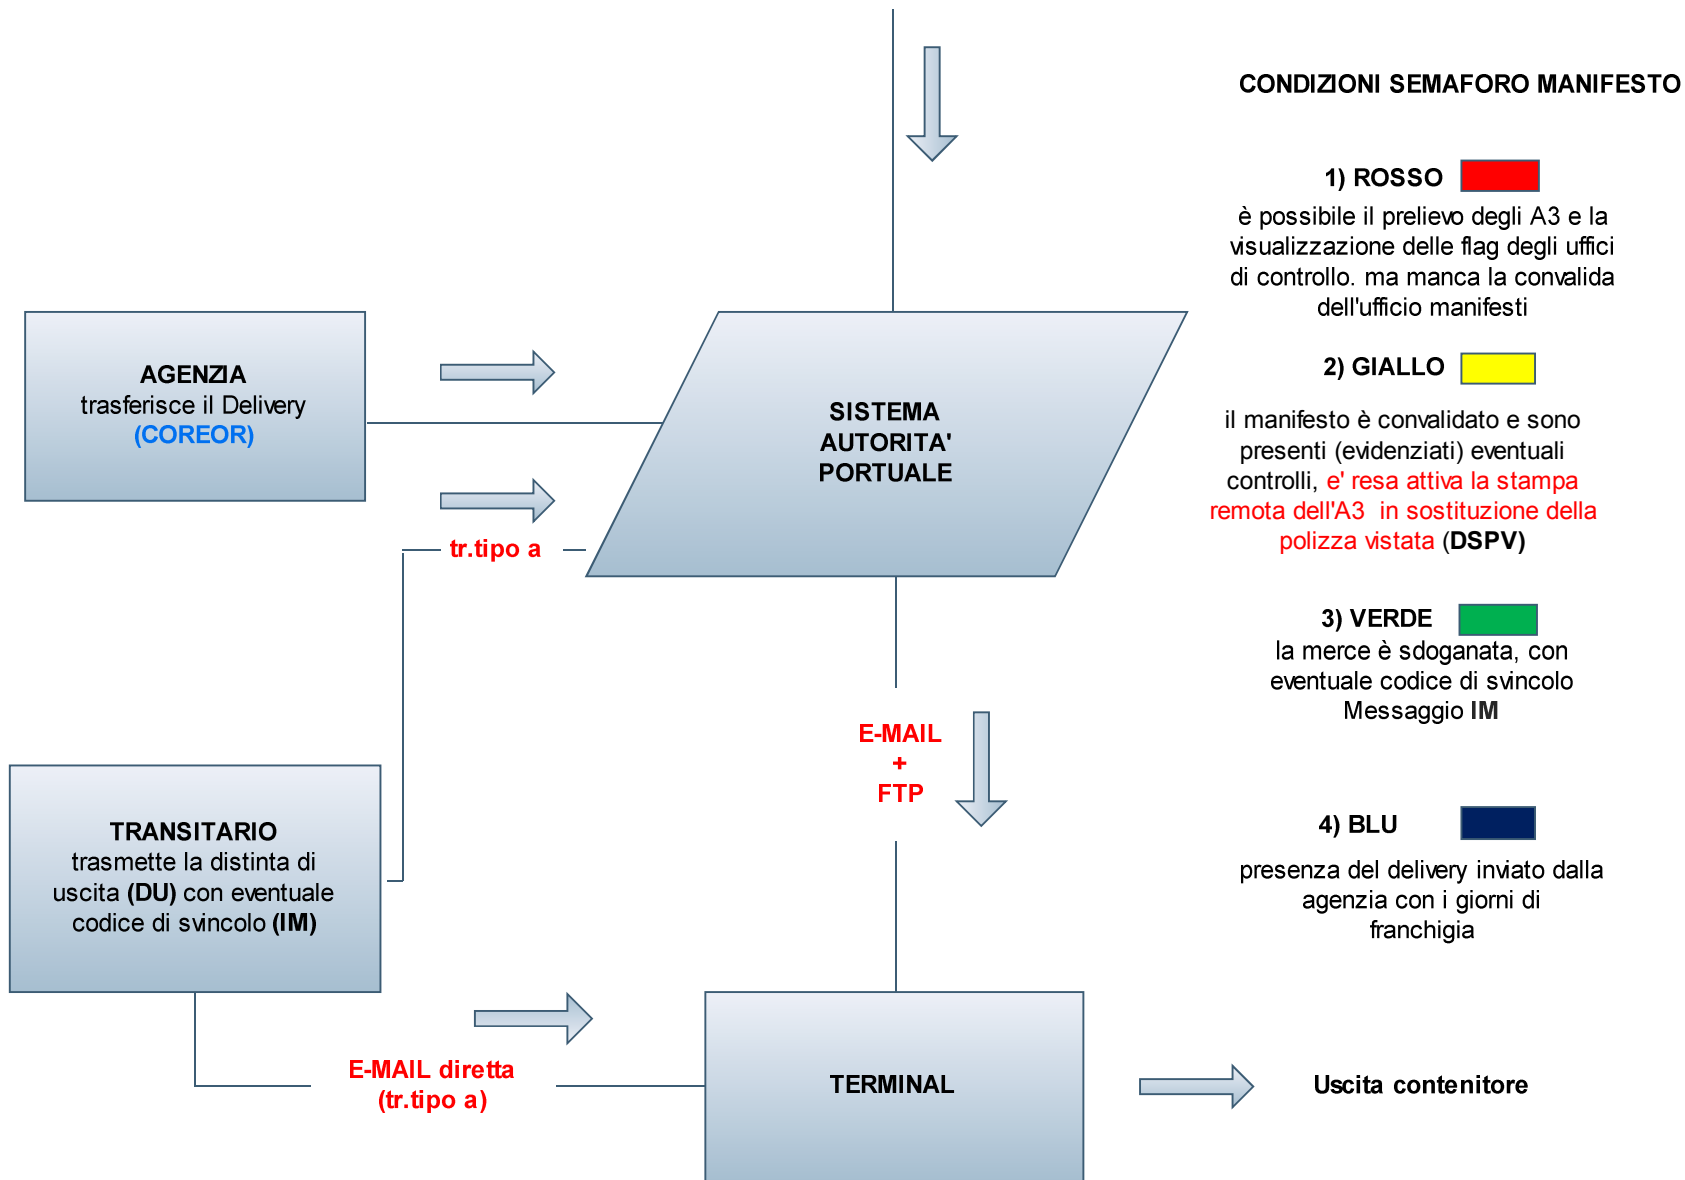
CONDIZIONI SEMAFORO MANIFESTO

1) ROSSO

è possibile il prelievo degli A3 e la visualizzazione delle flag degli uffici di controllo. ma manca la convalida dell'ufficio manifesti

2) GIALLO

il manifesto è convalidato e sono presenti (evidenziati) eventuali controlli, e' resa attiva la stampa remota dell'A3 in sostituzione della polizza vistata (DSPV)

3) VERDE

la merce è sdoganata, con eventuale codice di svincolo Messaggio IM

4) BLU

presenza del delivery inviato dalla agenzia con i giorni di franchigia

AGENZIA
trasferisce il Delivery
(COREOR)

SISTEMA AUTORITA' PORTUALE

tr.tipo a

E-MAIL
+
FTP

TRANSITARIO
trasmette la distinta di uscita (DU) con eventuale codice di svincolo (IM)

E-MAIL diretta
(tr.tipo a)

TERMINAL

Uscita contenitore